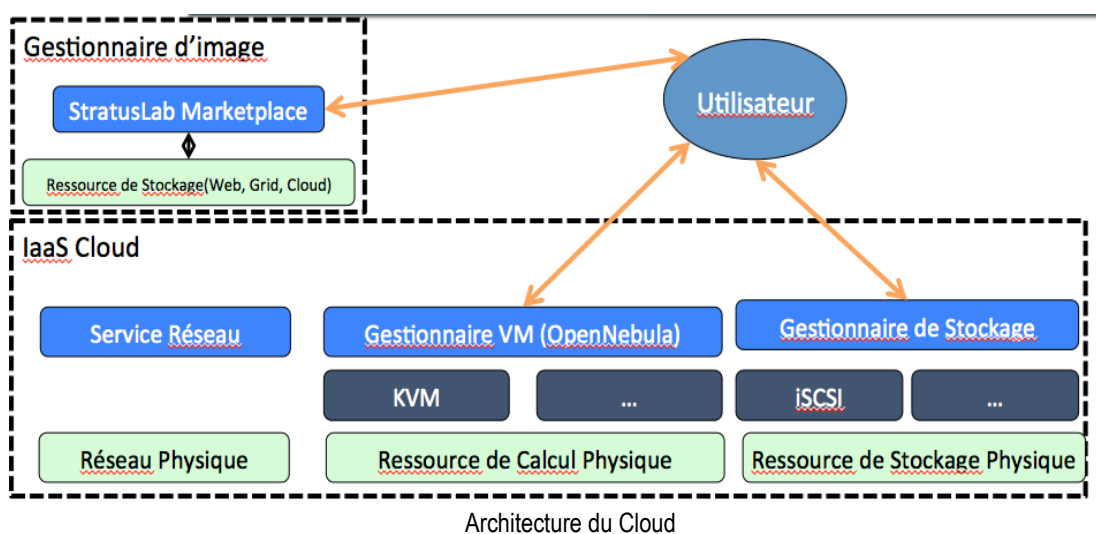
Gestionnaire d'image

StratusLab Marketplace

Ressource de Stockage(Web, Grid, Cloud)

Utilisateur

IaaS Cloud

Service Réseau

Gestionnaire VM (OpenNebula)

Gestionnaire de Stockage

KVM

...

iSCSI

...

Réseau Physique

Ressource de Calcul Physique

Ressource de Stockage Physique

Architecture du Cloud